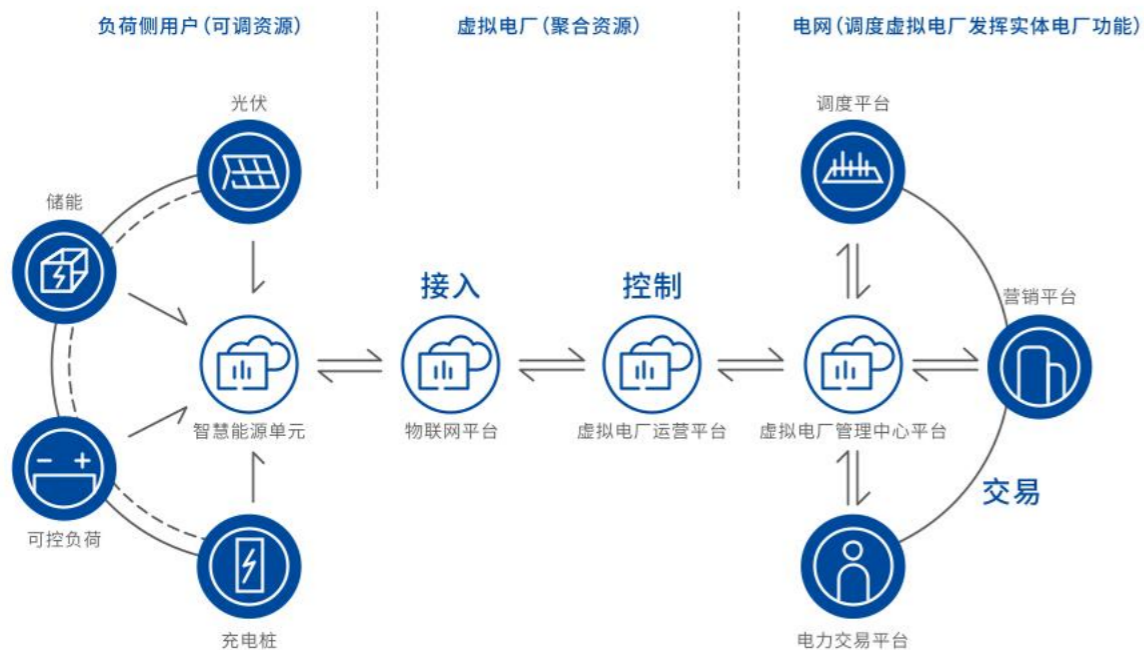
负荷侧用户（可调资源）

虚拟电厂（聚合资源）

电网（调度虚拟电厂发挥实体电厂功能）

光伏

储能

智慧能源单元

可控负荷

充电桩

接入

物联网平台

控制

虚拟电厂运营平台

调度平台

营销平台

虚拟电厂管理中心平台

交易

电力交易平台